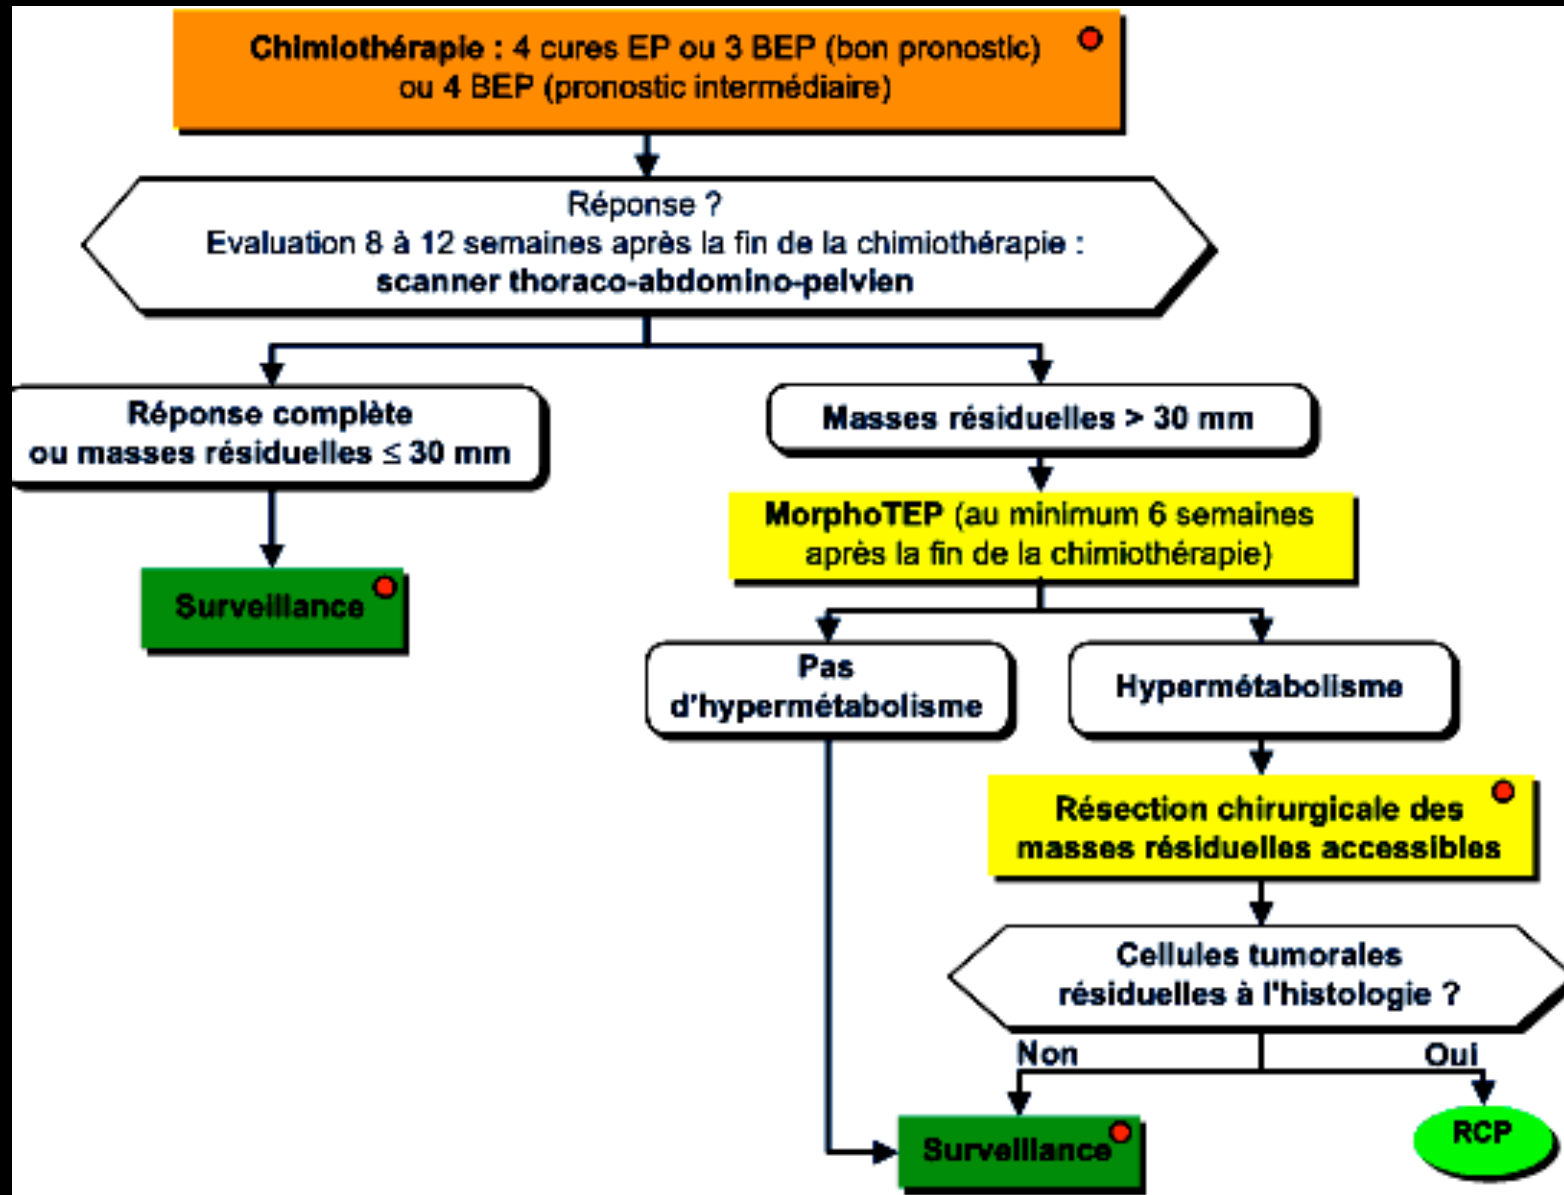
Chimiothérapie : 4 cures EP ou 3 BEP (bon pronostic) ou 4 BEP (pronostic intermédiaire)

Réponse ?
Evaluation 8 à 12 semaines après la fin de la chimiothérapie :
scanner thoraco-abdomino-pelvien

Réponse complète ou masses résiduelles ≤ 30 mm

Surveillance

Masses résiduelles > 30 mm

MorphoTEP (au minimum 6 semaines après la fin de la chimiothérapie)

Pas d'hypermétabolisme

Hypermétabolisme

Résection chirurgicale des masses résiduelles accessibles

Cellules tumorales résiduelles à l'histologie ?

Non

Oui

Surveillance

RCP